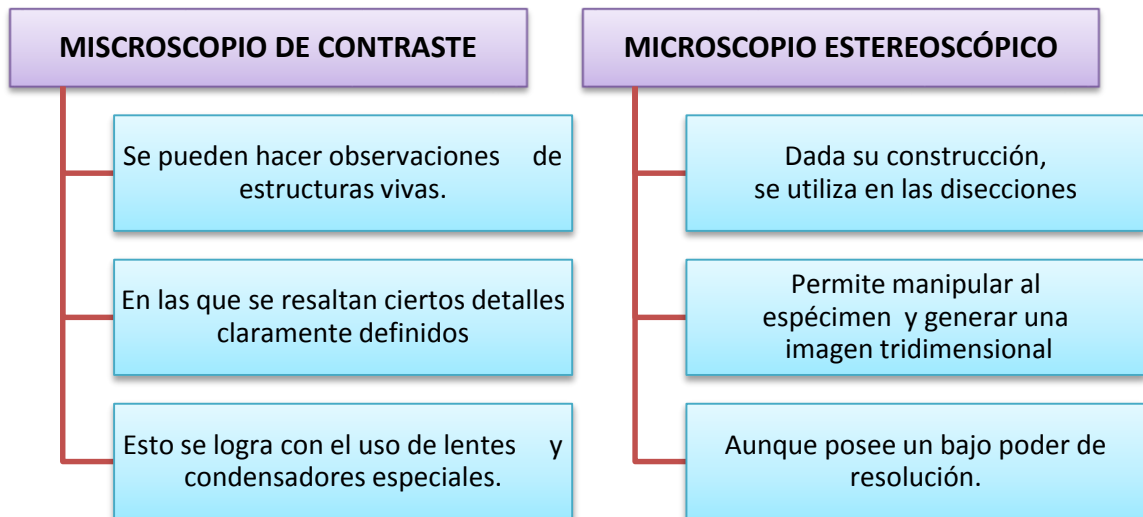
MISCROSCOPIO DE CONTRASTE

Se pueden hacer observaciones de estructuras vivas.

En las que se resaltan ciertos detalles claramente definidos

Esto se logra con el uso de lentes y condensadores especiales.

MICROSCOPIO ESTEREOSCÓPICO

Dada su construcción, se utiliza en las disecciones

Permite manipular al espécimen y generar una imagen tridimensional

Aunque posee un bajo poder de resolución.